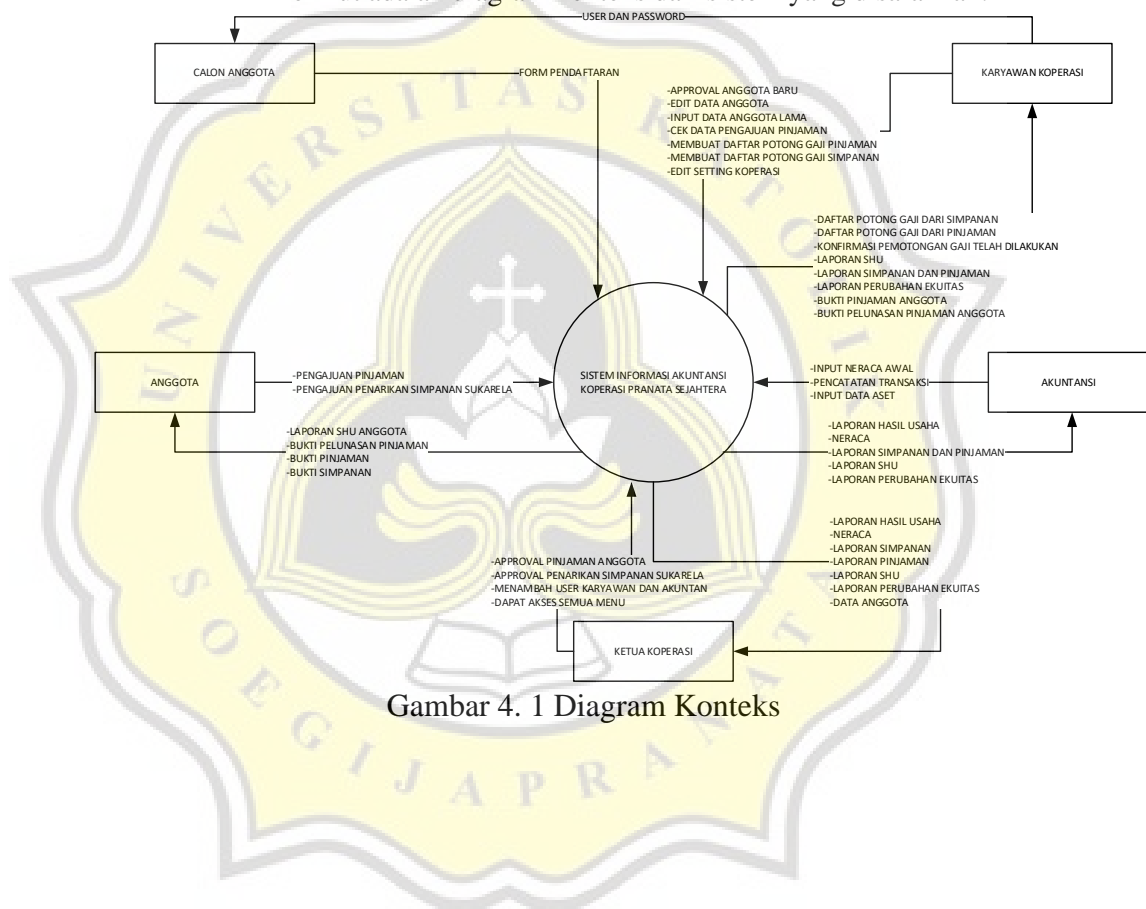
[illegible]

USER DAN PASSWORD

CALON ANGGOTA

FORM PENDAFTARAN

KARYAWAN KOPERASI

-APPROVAL ANGGOTA BARU
-EDIT DATA ANGGOTA
-INPUT DATA ANGGOTA LAMA
-CEK DATA PENGAJUAN PINJAMAN
-MEMBUAT DAFTAR POTONG GAJI PINJAMAN
-MEMBUAT DAFTAR POTONG GAJI SIMPANAN
-EDIT SETTING KOPERASI

-DAFTAR POTONG GAJI DARI SIMPANAN
-DAFTAR POTONG GAJI DARI PINJAMAN
-KONFIRMASI PEMOTONGAN GAJI TELAH DILAKUKAN
-LAPORAN SHU
-LAPORAN SIMPANAN DAN PINJAMAN
-LAPORAN PERUBAHAN EKUITAS
-BUKTI PINJAMAN ANGGOTA
-BUKTI PELUNASAN PINJAMAN ANGGOTA

ANGGOTA

-PENGAJUAN PINJAMAN
-PENGAJUAN PENARIKAN SIMPANAN SUKARELA

SISTEM INFORMASI AKUNTANSI KOPERASI PRANATA SEJAHTERA

-INPUT NERACA AWAL
-PENCATATAN TRANSAKSI
-INPUT DATA ASET

AKUNTANSI

-LAPORAN SHU ANGGOTA
-BUKTI PELUNASAN PINJAMAN
-BUKTI PINJAMAN
-BUKTI SIMPANAN

-LAPORAN HASIL USAHA
-NERACA
-LAPORAN SIMPANAN DAN PINJAMAN
-LAPORAN SHU
-LAPORAN PERUBAHAN EKUITAS

-LAPORAN HASIL USAHA
-NERACA
-LAPORAN SIMPANAN
-LAPORAN PINJAMAN
-LAPORAN SHU
-LAPORAN PERUBAHAN EKUITAS
-DATA ANGGOTA

-APPROVAL PINJAMAN ANGGOTA
-APPROVAL PENARIKAN SIMPANAN SUKARELA
-MENAMBAH USER KARYAWAN DAN AKUNTAN
-DAPAT AKSES SEMUA MENU

KETUA KOPERASI

Gambar 4. 1 Diagram Konteks